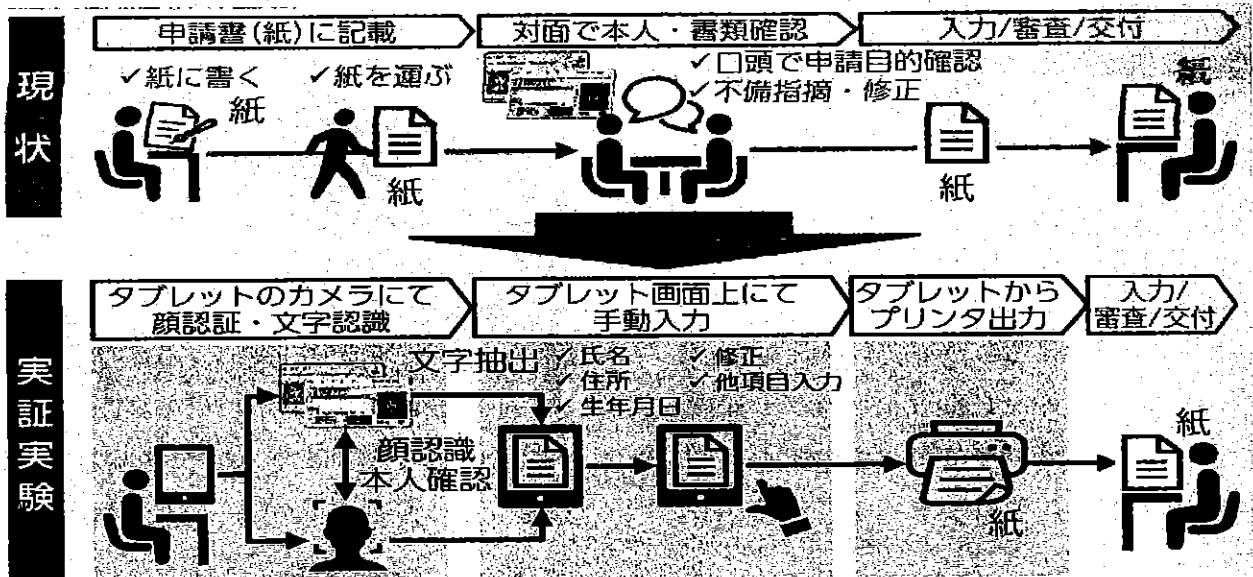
現状

申請書(紙)に記載
対面で本人・書類確認
入力/審査/交付

✓紙に書く
✓紙を運ぶ
✓口頭で申請目的確認
✓不備指摘・修正

紙
紙
紙
紙

実証実験

タブレットのカメラにて顔認証・文字認識
タブレット画面上にて手動入力
タブレットからプリンタ出力
入力/審査/交付

文字抽出 ✓氏名 ✓住所 ✓生年月日
✓修正 ✓他項目入力

顔認識 本人確認

紙
紙